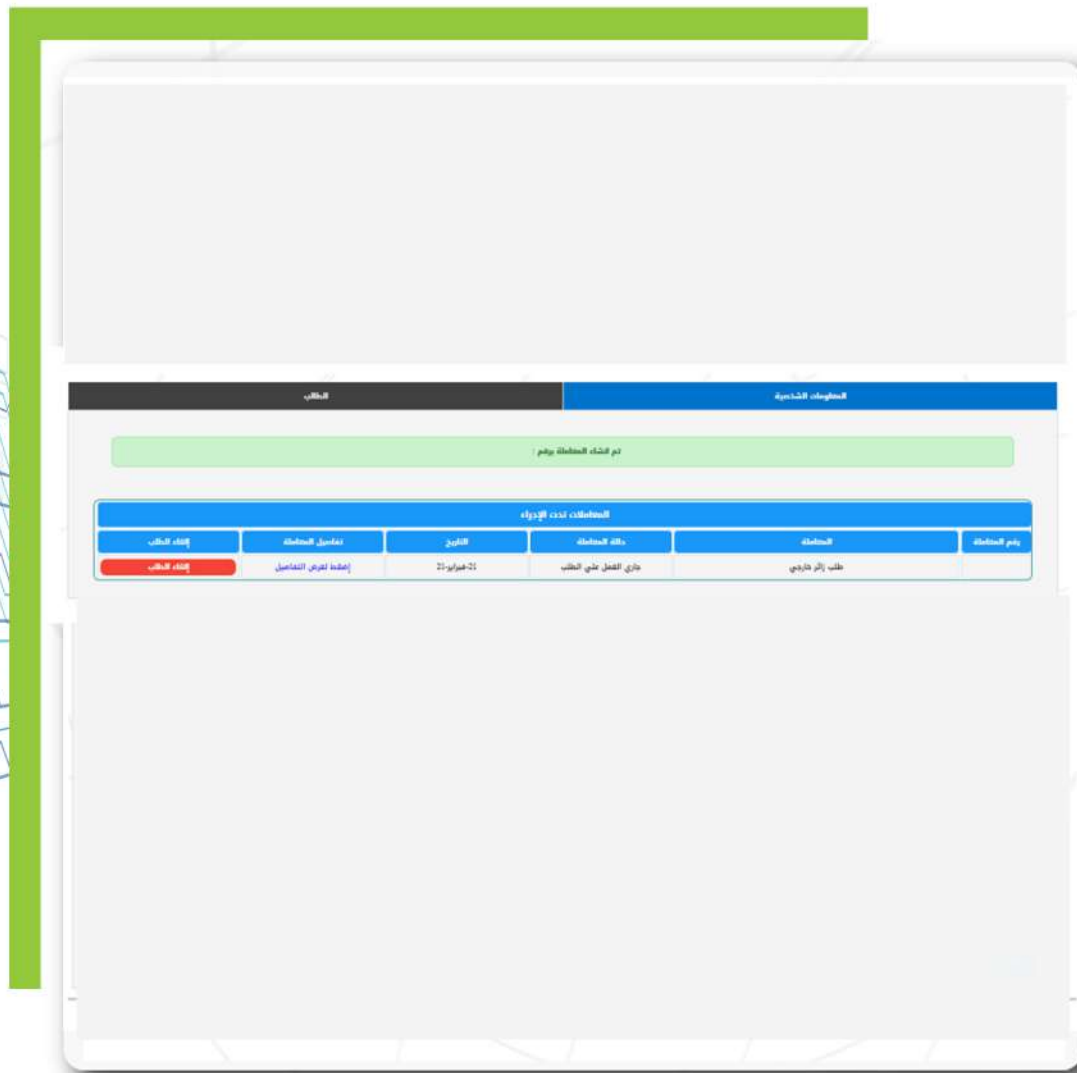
المعلومات الشخصية

الطلب

تم انشاء المعاملة برقم :

المعاملات تحت الإجراء

| رقم المعاملة | المعاملة | حالة المعاملة | التاريخ | تفاصيل المعاملة | إلغاء الطلب |
|---|---|---|---|---|---|
| | طلب زائر خارجي | جاري العمل على الطلب | 21-فبراير-21 | إضغط لعرض التفاصيل | إلغاء الطلب |